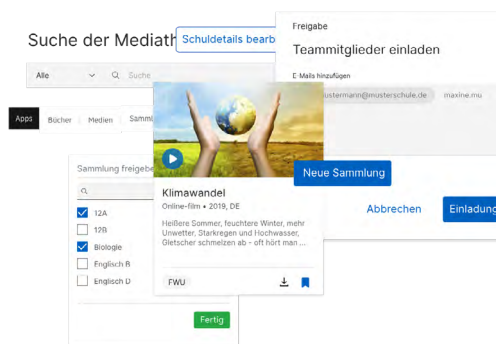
Suche der Mediath

Schuldetails bearb

Alle

Suche

Apps

Bücher

Medien

Samml

Freigabe

Teammitglieder einladen

E-Mails hinzufügen

ustermann@musterschule.de

maxine.mu

Neue Sammlung

Abbrechen

Einladung

Sammlung freigebe

12A

12B

Biologie

Englisch R

Englisch D

Fertig

Klimawandel

Online-film • 2019, DE

Heißere Sommer, feuchtere Winter, mehr Unwetter, Starkregen und Hochwasser, Gletscher schmelzen ab - oft hört man ...

FWU